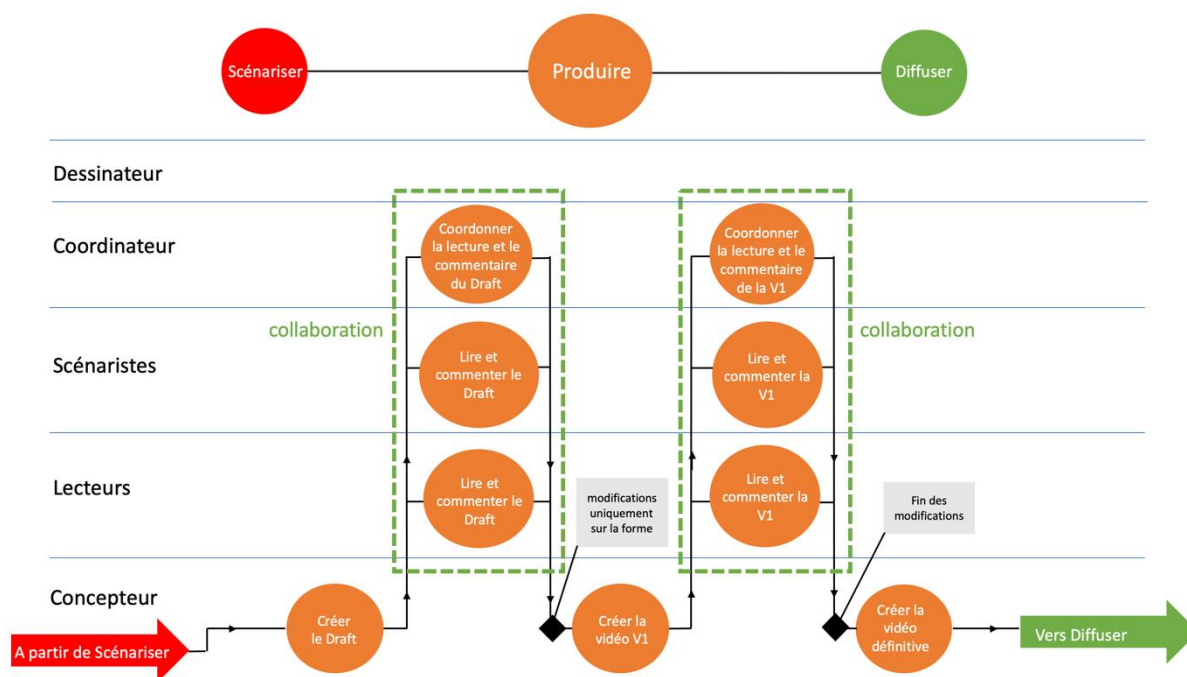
Scénariser

Produire

Diffuser

Dessinateur

Coordinateur

Scénaristes

Lecteurs

Concepteur

collaboration

Coordonner la lecture et le commentaire du Draft

Lire et commenter le Draft

Lire et commenter le Draft

collaboration

Coordonner la lecture et le commentaire de la V1

Lire et commenter la V1

Lire et commenter la V1

modifications uniquement sur la forme

Fin des modifications

A partir de Scénariser

Créer le Draft

Créer la vidéo V1

Créer la vidéo définitive

Vers Diffuser